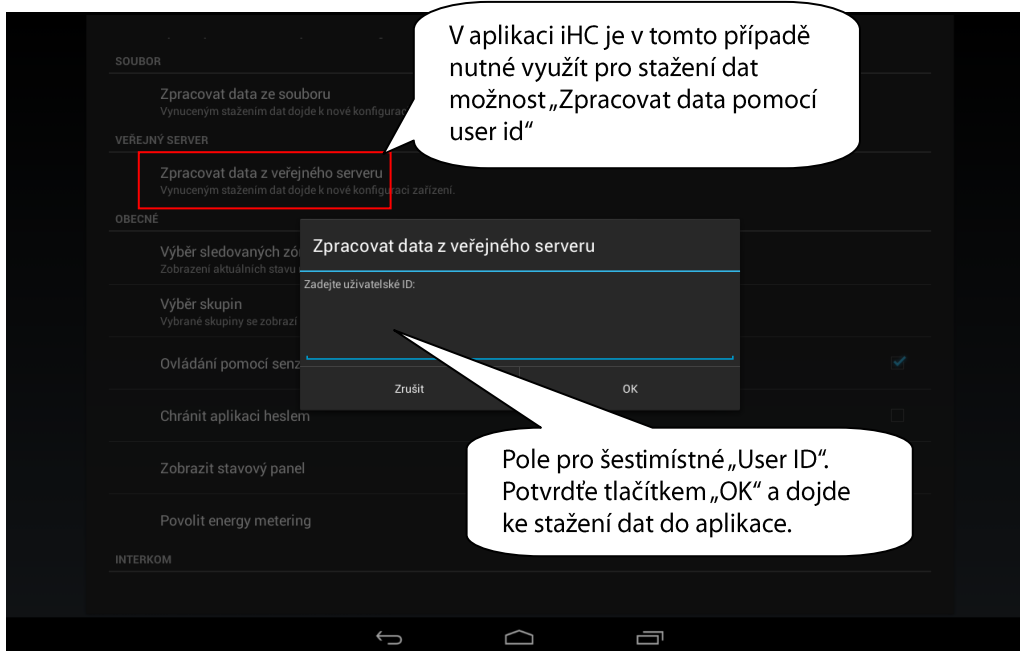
SOUBOR

Zpracovat data ze souboru
Vynuceným stažením dat dojde k nové konfigurac

V aplikaci iHC je v tomto případě nutné využít pro stažení dat možnost „Zpracovat data pomocí user id“

VEŘEJNÝ SERVER

Zpracovat data z veřejného serveru
Vynuceným stažením dat dojde k nové konfiguraci zařízení.

OBECNÉ

Výběr sledovaných zó
Zobrazení aktuálních stavu

Výběr skupin
Vybrané skupiny se zobrazí

Ovládání pomocí senz

Chránit aplikaci heslem

Zobrazit stavový panel

Povolit energy metering

INTERKOM

Zpracovat data z veřejného serveru

Zadejte uživatelské ID:

Zrušit

OK

Pole pro šestimístné „User ID“. Potvrdťe tlačítkem „OK“ a dojde ke stažení dat do aplikace.